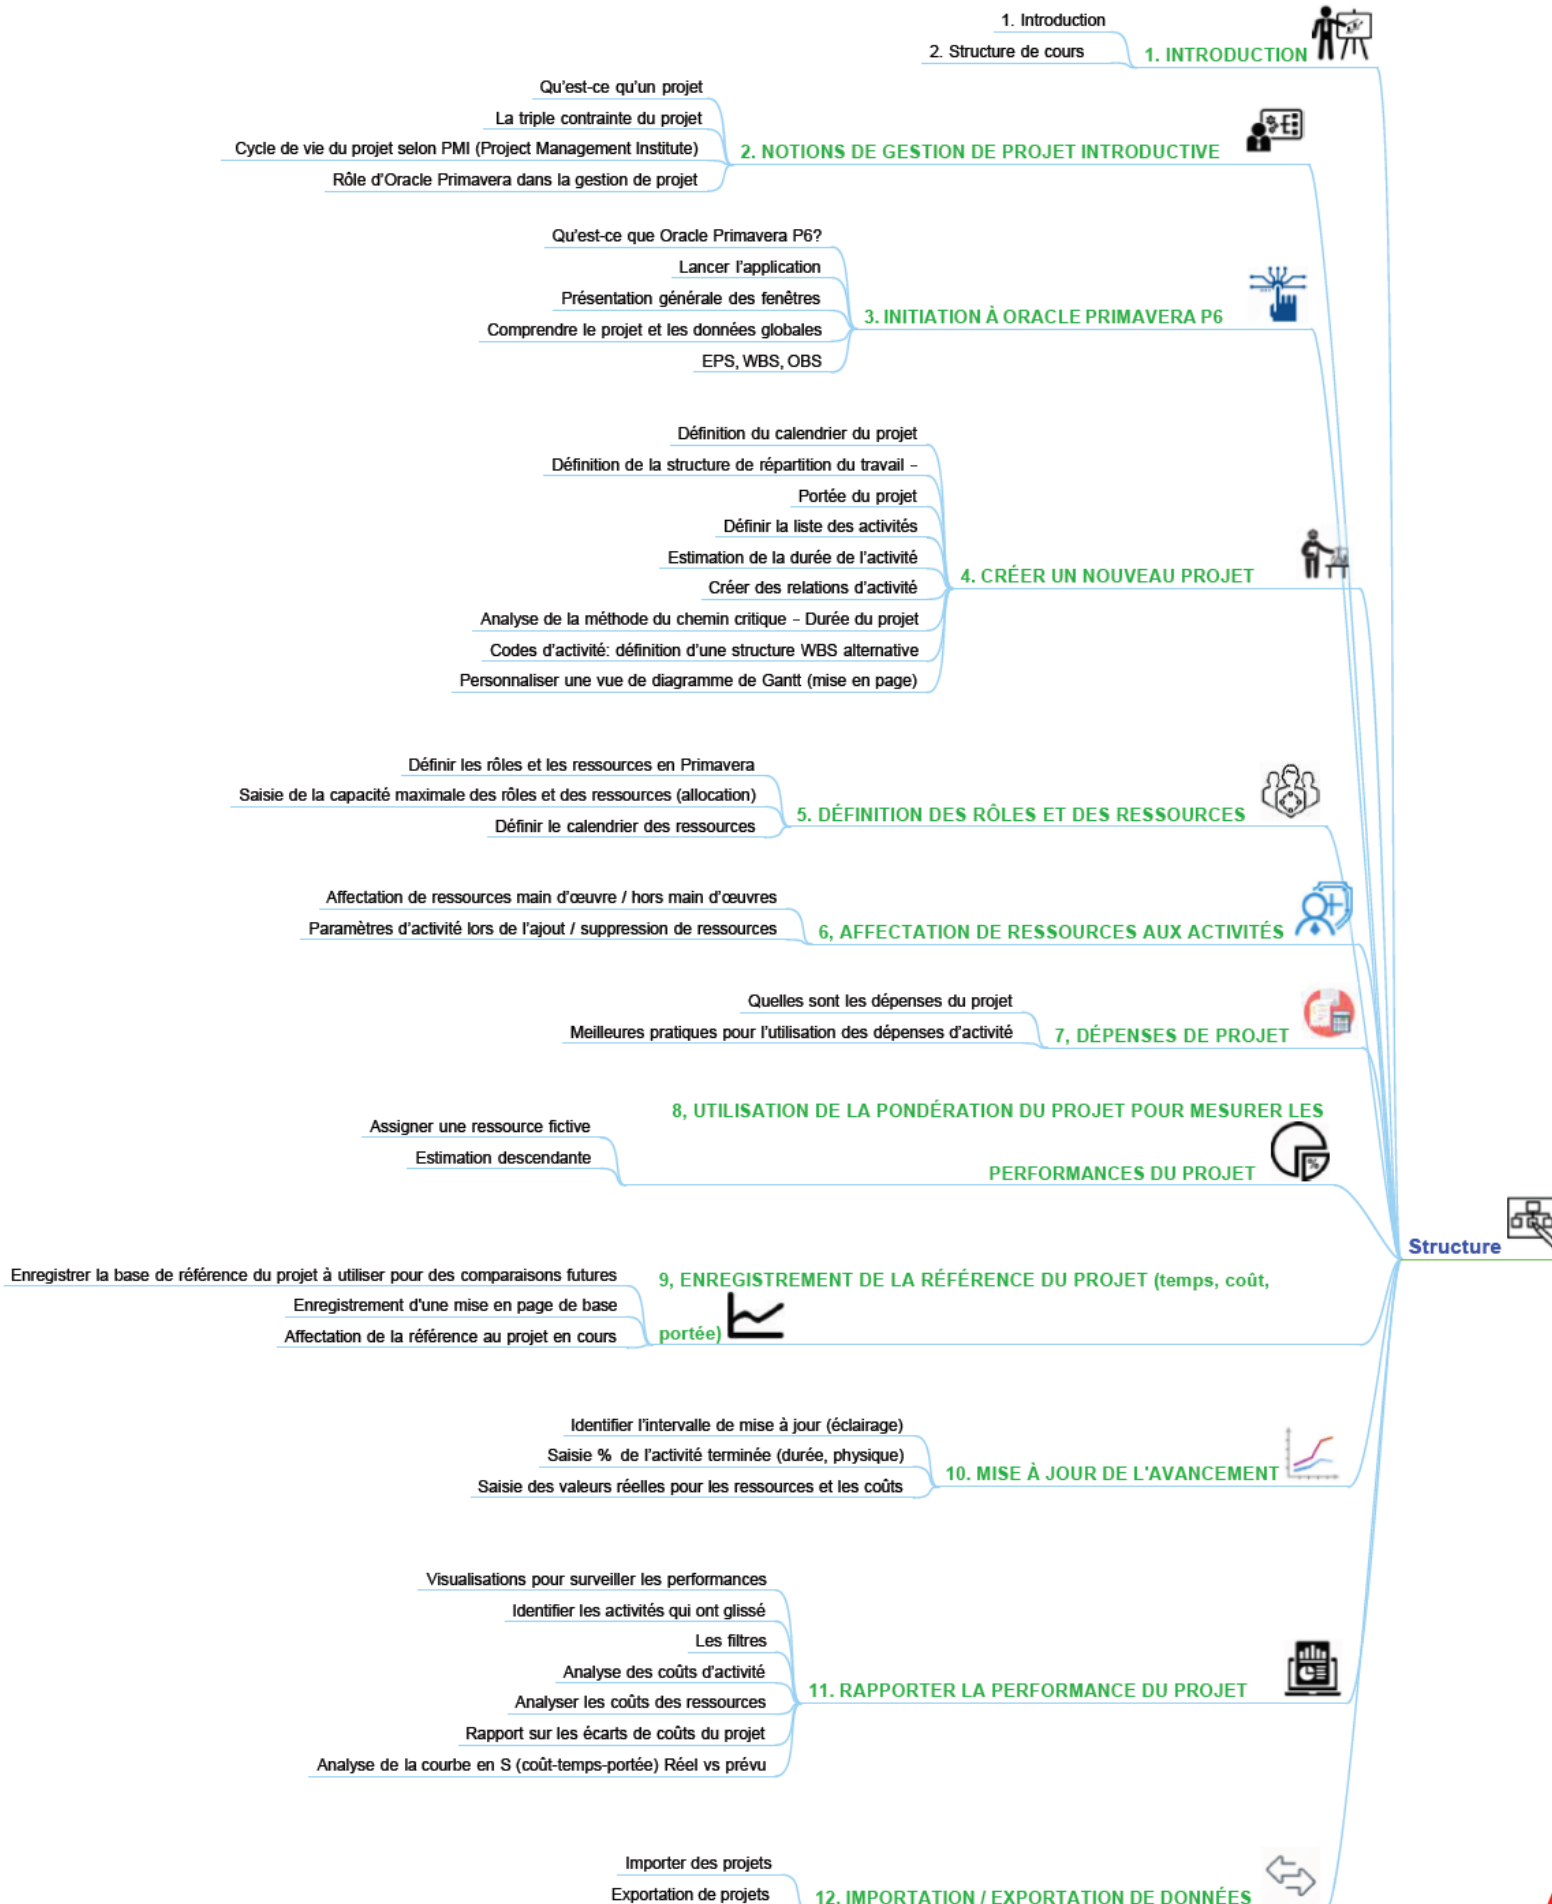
1. Introduction

2. Structure de cours

1. INTRODUCTION

Qu'est-ce qu'un projet

La triple contrainte du projet

Cycle de vie du projet selon PMI (Project Management Institute)

Rôle d'Oracle Primavera dans la gestion de projet

2. NOTIONS DE GESTION DE PROJET INTRODUCTIVE

Qu'est-ce que Oracle Primavera P6?

Lancer l'application

Présentation générale des fenêtres

Comprendre le projet et les données globales

EPS, WBS, OBS

3. INITIATION À ORACLE PRIMAVERA P6

Définition du calendrier du projet

Définition de la structure de répartition du travail –

Portée du projet

Définir la liste des activités

Estimation de la durée de l'activité

Créer des relations d'activité

Analyse de la méthode du chemin critique – Durée du projet

Codes d'activité: définition d'une structure WBS alternative

Personnaliser une vue de diagramme de Gantt (mise en page)

4. CRÉER UN NOUVEAU PROJET

Définir les rôles et les ressources en Primavera

Saisie de la capacité maximale des rôles et des ressources (allocation)

Définir le calendrier des ressources

5. DÉFINITION DES RÔLES ET DES RESSOURCES

Affectation de ressources main d'œuvre / hors main d'œuvres

Paramètres d'activité lors de l'ajout / suppression de ressources

6, AFFECTATION DE RESSOURCES AUX ACTIVITÉS

Quelles sont les dépenses du projet

Meilleures pratiques pour l'utilisation des dépenses d'activité

7, DÉPENSES DE PROJET

Assigner une ressource fictive

Estimation descendante

8, UTILISATION DE LA PONDÉRATION DU PROJET POUR MESURER LES PERFORMANCES DU PROJET

Structure

Enregistrer la base de référence du projet à utiliser pour des comparaisons futures

Enregistrement d'une mise en page de base

Affectation de la référence au projet en cours

9, ENREGISTREMENT DE LA RÉFÉRENCE DU PROJET (temps, coût, portée)

Identifier l'intervalle de mise à jour (éclairage)

Saisie % de l'activité terminée (durée, physique)

Saisie des valeurs réelles pour les ressources et les coûts

10. MISE À JOUR DE L'AVANCEMENT

Visualisations pour surveiller les performances

Identifier les activités qui ont glissé

Les filtres

Analyse des coûts d'activité

Analyser les coûts des ressources

Rapport sur les écarts de coûts du projet

Analyse de la courbe en S (coût-temps-portée) Réel vs prévu

11. RAPPORTER LA PERFORMANCE DU PROJET

Importer des projets

Exportation de projets

12. IMPORTATION / EXPORTATION DE DONNÉES